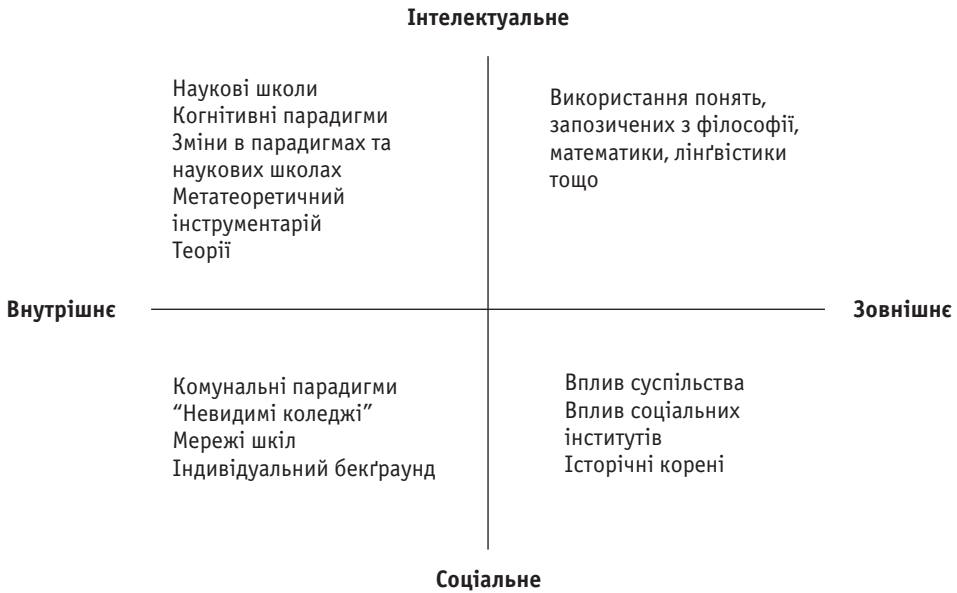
Інтелектуальне

Наукові школи
Когнітивні парадигми
Зміни в парадигмах та наукових школах
Метатеоретичний інструментарій
Теорії

Використання понять, запозичених з філософії, математики, лінґвістики тощо

Внутрішнє

Зовнішнє

Комунальні парадигми
"Невидимі коледжі"
Мережі шкіл
Індивідуальний бекґраунд

Вплив суспільства
Вплив соціальних інститутів
Історичні корені

Соціальне